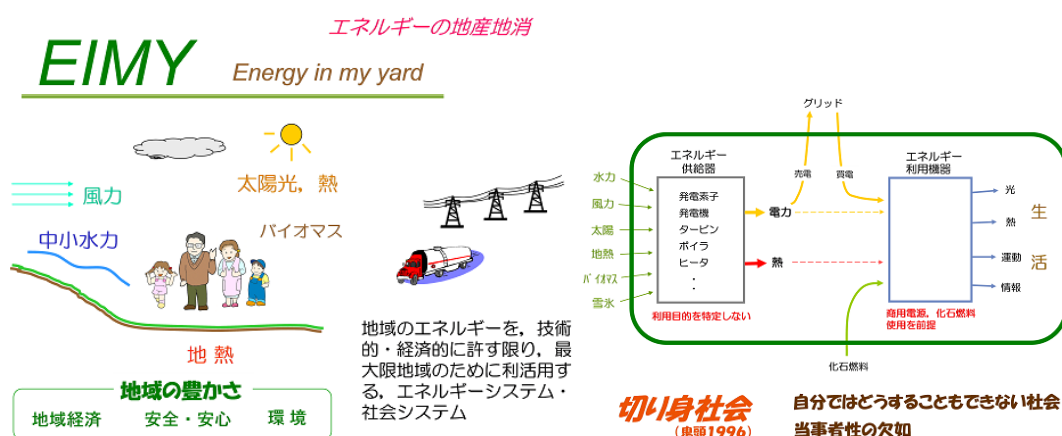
エネルギーの地産地消

EIMY

Energy in my yard

風力

太陽光，熱

中小水力

バイオマス

地 熱

地域の豊かさ

地域経済　安全・安心　環 境

地域のエネルギーを，技術的・経済的に許す限り，最大限地域のために利活用する，エネルギーシステム・社会システム

グリッド

エネルギー供給器

エネルギー利用機器

水力

風力

太陽

地熱

バイオマス

雪氷

発電素子
発電機
タービン
ボイラ
ヒータ
：

売電

買電

電力

熱

光

熱

運動

情報

生活

利用目的を特定しない

商用電源，化石燃料使用を前提

化石燃料

切り身社会

（東畑1996）

自分ではどうすることもできない社会

当事者性の欠如